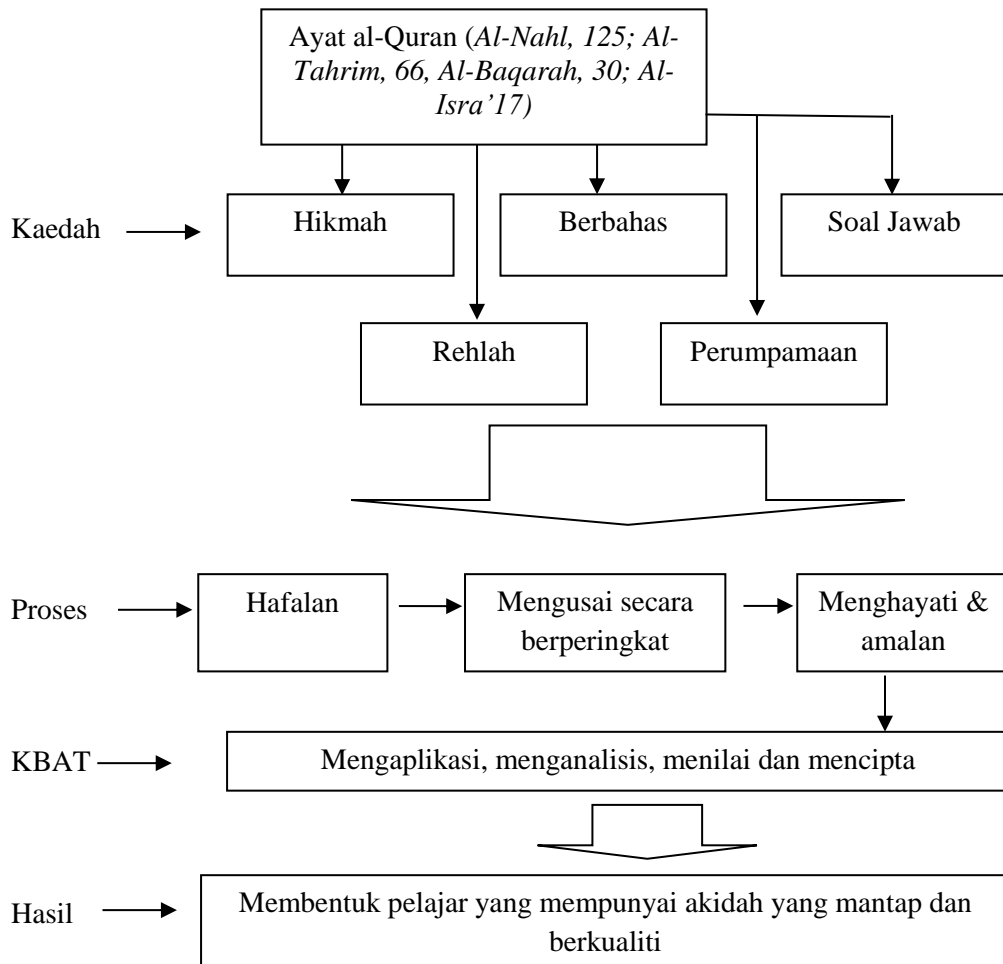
Ayat al-Quran (Al-Nahl, 125; Al-Tahrim, 66, Al-Baqarah, 30; Al-Isra'17)

Kaedah

Hikmah

Berbahas

Soal Jawab

Rehlah

Perumpamaan

Proses

Hafalan

Mengusai secara berperingkat

Menghayati & amalan

KBAT

Mengaplikasi, menganalisis, menilai dan mencipta

Hasil

Membentuk pelajar yang mempunyai akidah yang mantap dan berkualiti